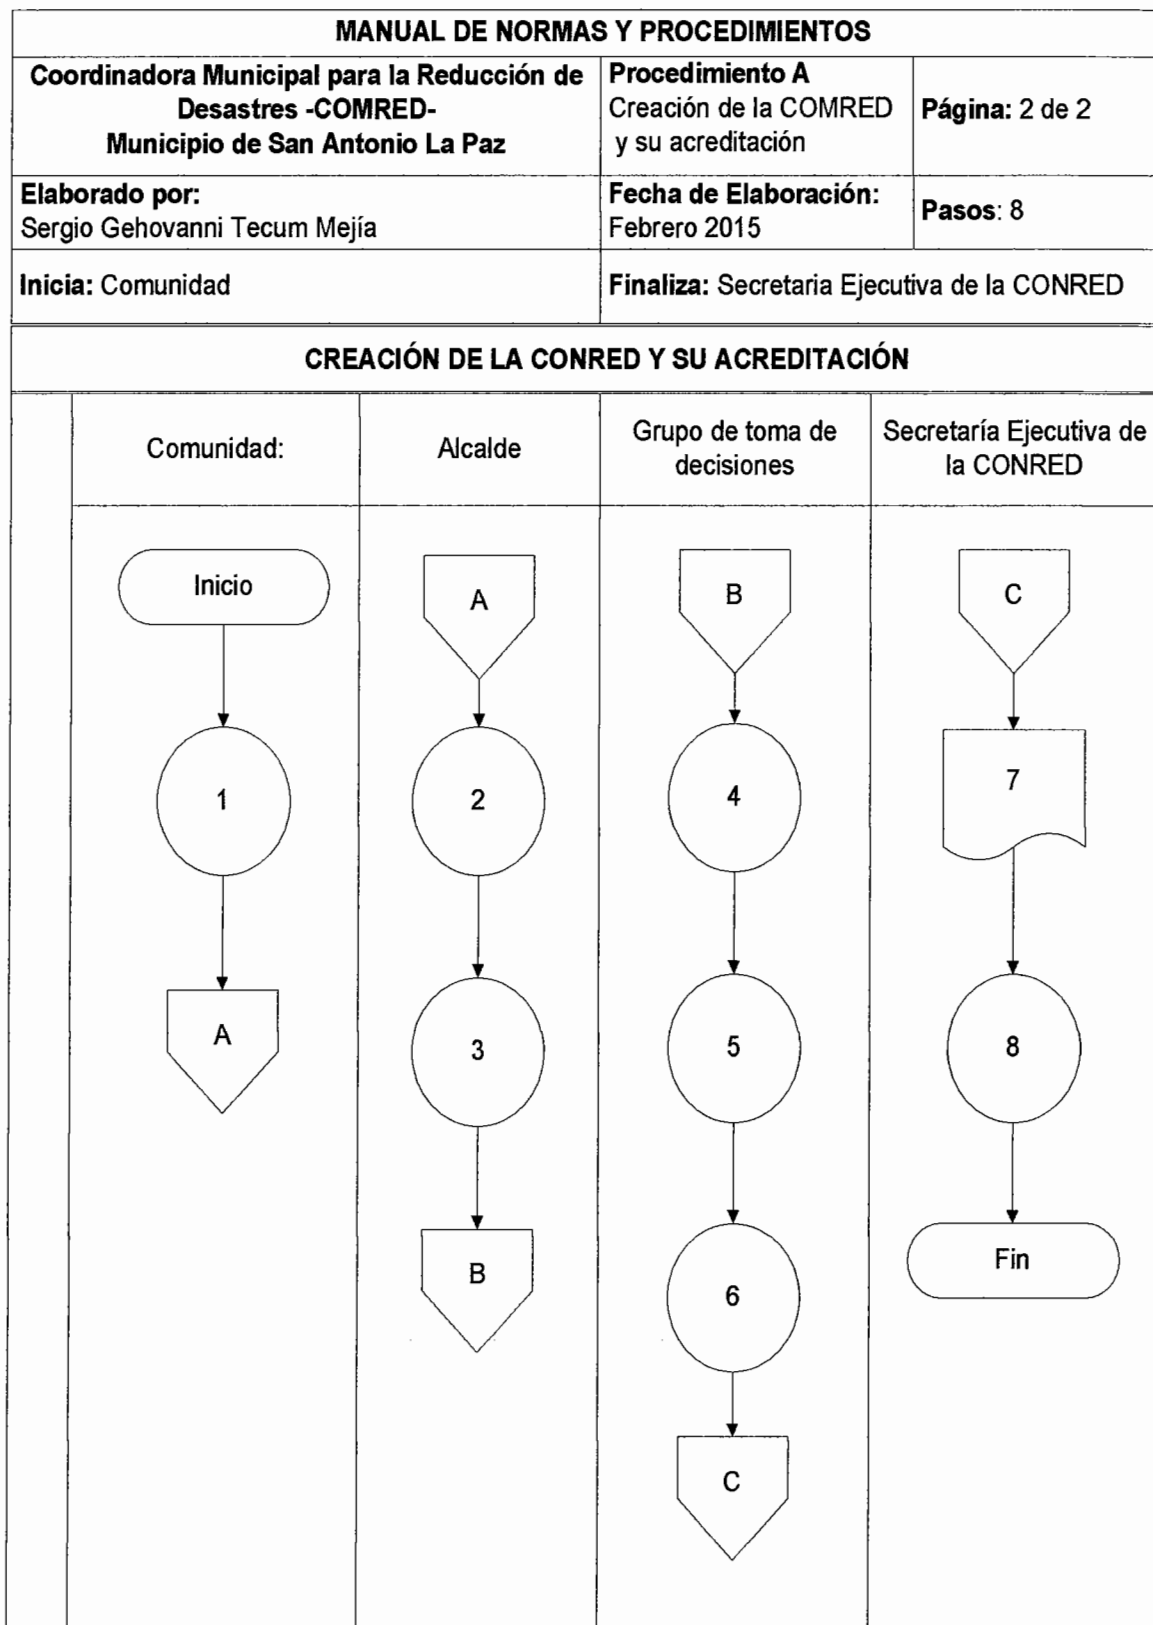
MANUAL DE NORMAS Y PROCEDIMIENTOS

| Coordinadora Municipal para la Reducción de Desastres -COMRED- Municipio de San Antonio La Paz | Procedimiento A Creación de la COMRED y su acreditación | Página: 2 de 2 |
|---|---|---|
| Elaborado por: Sergio Gehovanni Tecum Mejía | Fecha de Elaboración: Febrero 2015 | Pasos: 8 |
| Inicia: Comunidad | Finaliza: Secretaria Ejecutiva de la CONRED | |

CREACIÓN DE LA CONRED Y SU ACREDITACIÓN

| Comunidad: | Alcalde | Grupo de toma de decisiones | Secretaría Ejecutiva de la CONRED |
|---|---|---|---|
| Inicio | A | B | C |
| 1 | 2 | 4 | 7 |
| A | 3 | 5 | 8 |
| | B | 6 | Fin |
| | | C | |